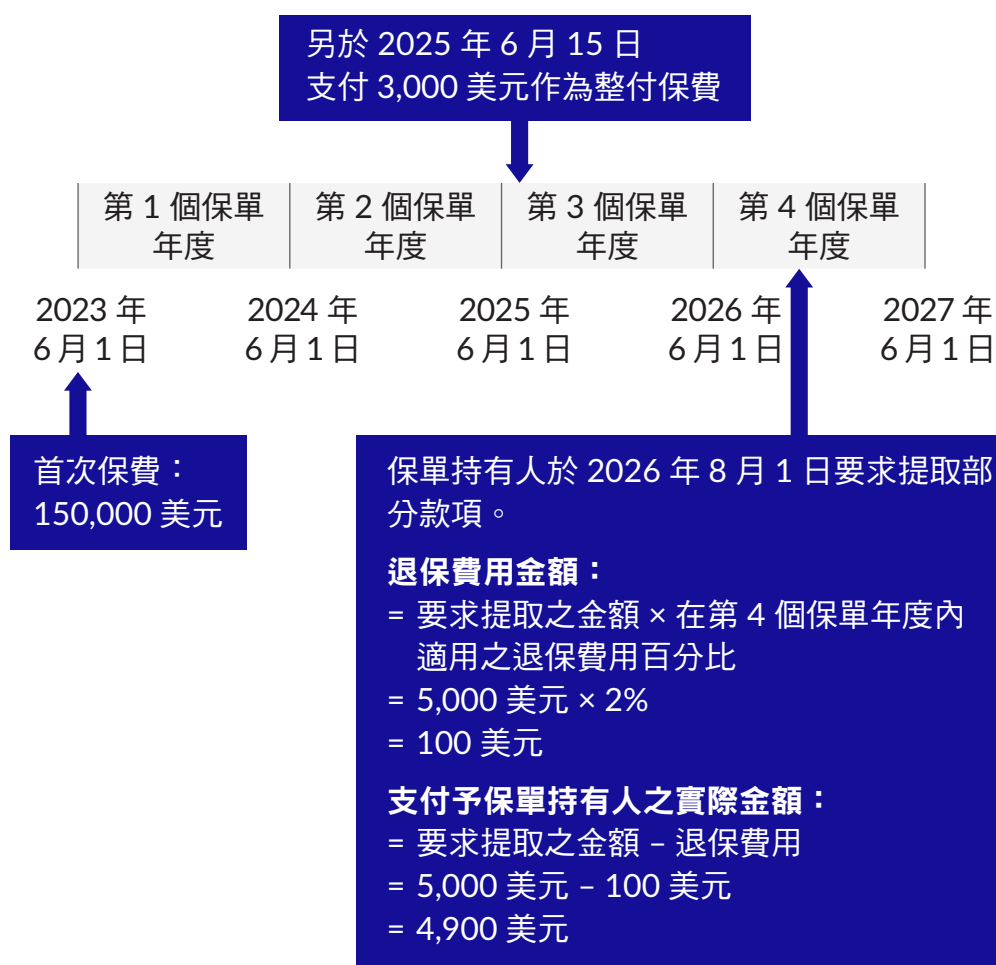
另於 2025 年 6 月 15 日
支付 3,000 美元作為整付保費

第 1 個保單年度

第 2 個保單年度

第 3 個保單年度

第 4 個保單年度

2023 年
6月1日

2024 年
6月1日

2025 年
6月1日

2026 年
6月1日

2027 年
6月1日

首次保費：
150,000 美元

保單持有人於 2026 年 8 月 1 日要求提取部分款項。

退保費用金額：
= 要求提取之金額 × 在第 4 個保單年度內適用之退保費用百分比
= 5,000 美元 × 2%
= 100 美元

支付予保單持有人之實際金額：
= 要求提取之金額 – 退保費用
= 5,000 美元 – 100 美元
= 4,900 美元